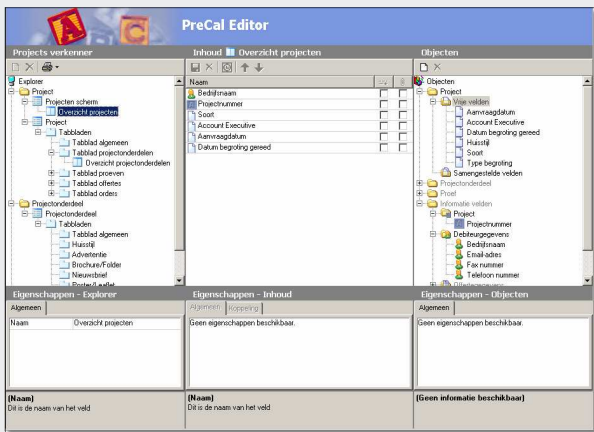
PreCal Editor

Projects verkenner

Explorer
Project
Projecten scherm
Overzicht projecten
Project
Tabbladen
Tabblad algemeen
Tabblad projectonderdelen
Overzicht projectonderdelen
Tabblad proeven
Tabblad offertes
Tabblad orders
Projectonderdeel
Projectonderdeel
Tabbladen
Tabblad algemeen
Huisstijl
Advertentie
Brochure/Folder
Nieuwsbrief
Poster/Leaflet

Inhoud Overzicht projecten

| Naam | | |
|---|---|---|
| Bedrijfsnaam | | |
| Projectnummer | | |
| Soort | | |
| Account Executive | | |
| Aanvraagdatum | | |
| Datum begroting gereed | | |

Objecten

Objecten
Project
Vrije velden
Aanvraagdatum
Account Executive
Datum begroting gereed
Huisstijl
Soort
Type begroting
Samengestelde velden
Projectonderdeel
Proef
Informatie velden
Project
Projectnummer
Debiteurgegevens
Bedrijfsnaam
Email-adres
Fax nummer
Telefoon nummer
Offertegegevens

Eigenschappen - Explorer
Algemeen
| Naam | Overzicht projecten |
|---|---|

Eigenschappen - Inhoud
Algemeen Koppeling
Geen eigenschappen beschikbaar.

Eigenschappen - Objecten
Algemeen
Geen eigenschappen beschikbaar.

(Naam)
Dit is de naam van het veld

(Naam)
Dit is de naam van het veld

(Geen informatie beschikbaar)